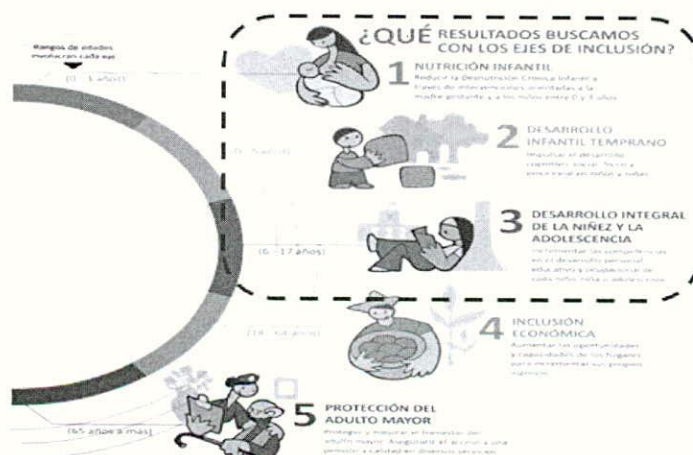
Rangos de edades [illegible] cada eje

(0 - 5 años)

¿QUÉ RESULTADOS BUSCAMOS CON LOS EJES DE INCLUSIÓN?

1 NUTRICIÓN INFANTIL
Reducir la Desnutrición Crónica Infantil a través de intervenciones orientadas a la madre gestante y a los niños entre 0 y 3 años

(0 - 5 años)

2 DESARROLLO INFANTIL TEMPRANO
Impulsar el desarrollo cognitivo, social, físico y emocional en niños y niñas

3 DESARROLLO INTEGRAL DE LA NIÑEZ Y LA ADOLESCENCIA
Incrementar las competencias en el desarrollo personal, educativo y ocupacional de cada niño, niña o adolescente

(6 - 17 años)

(18 - 64 años)

4 INCLUSIÓN ECONÓMICA
Aumentar las oportunidades y capacidades de los hogares para incrementar sus propios ingresos

(65 años a más)

5 PROTECCIÓN DEL ADULTO MAYOR
Proteger y mejorar el bienestar del adulto mayor. Asegurar el acceso a una pensión y calidad en diversos servicios.